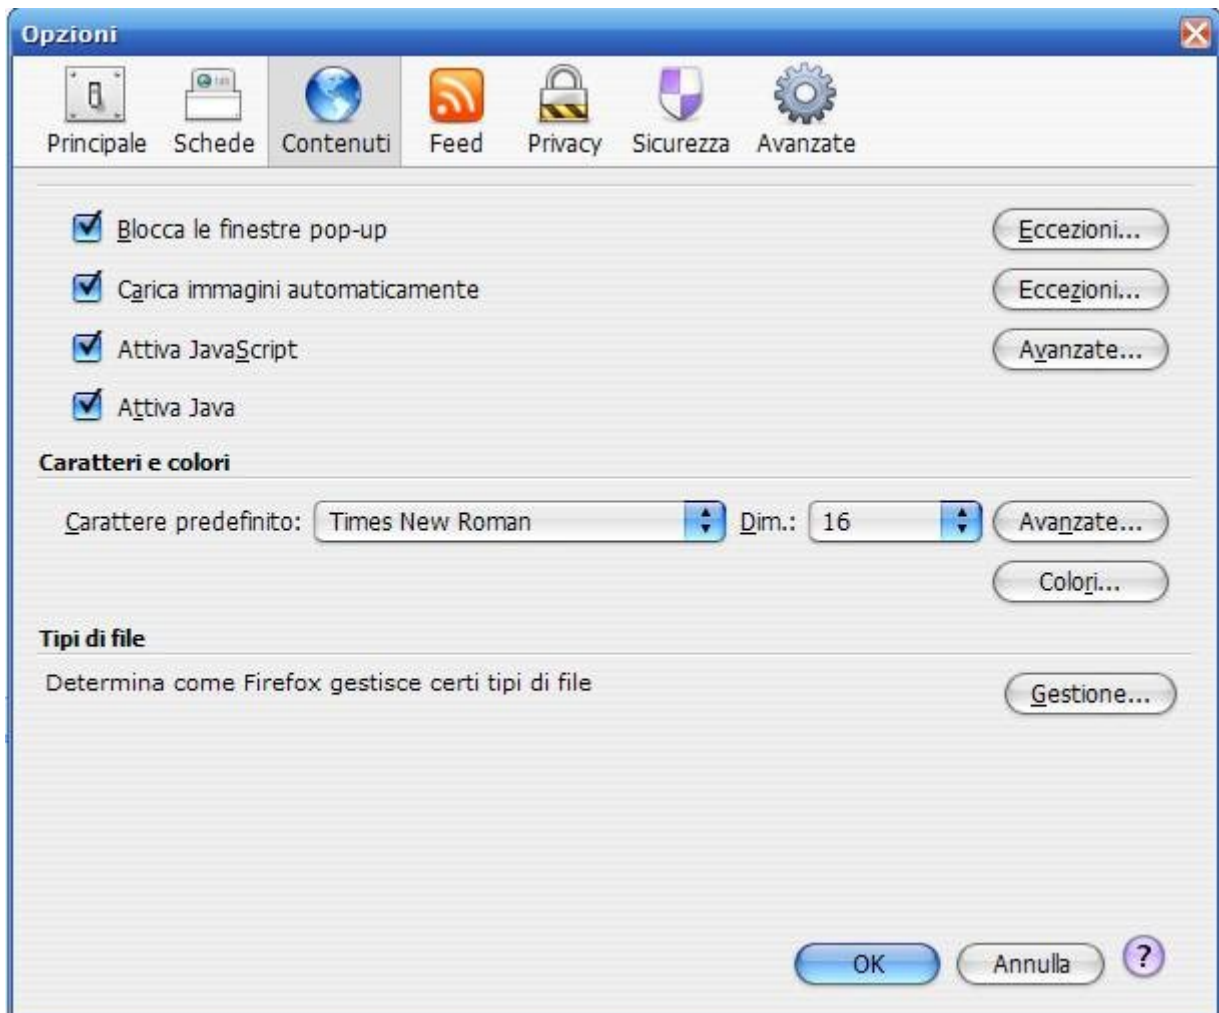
Opzioni

Principale Schede Contenuti Feed Privacy Sicurezza Avanzate

Blocca le finestre pop-up
Eccezioni...

Carica immagini automaticamente
Eccezioni...

Attiva JavaScript
Avanzate...

Attiva Java

Caratteri e colori

Carattere predefinito: Times New Roman Dim.: 16 Avanzate...

Colori...

Tipi di file

Determina come Firefox gestisce certi tipi di file
Gestione...

OK Annulla ?